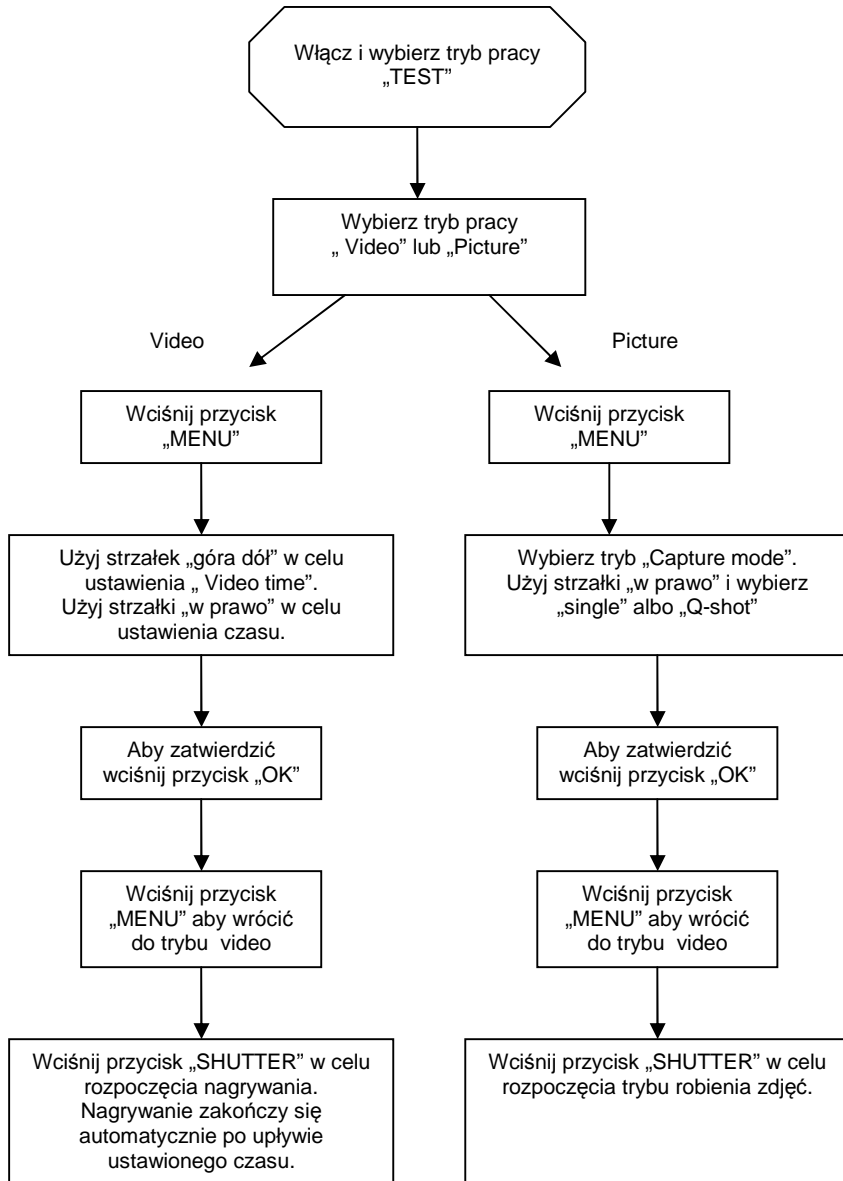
Włącz i wybierz tryb pracy „TEST"

Wybierz tryb pracy „ Video" lub „Picture"

Video

Picture

Wciśnij przycisk „MENU"

Użyj strzałek „góra dół" w celu ustawienia „ Video time". Użyj strzałki „w prawo" w celu ustawienia czasu.

Aby zatwierdzić wciśnij przycisk „OK"

Wciśnij przycisk „MENU" aby wrócić do trybu video

Wciśnij przycisk „SHUTTER" w celu rozpoczęcia nagrywania. Nagrywanie zakończy się automatycznie po upływie ustawionego czasu.

Wciśnij przycisk „MENU"

Wybierz tryb „Capture mode". Użyj strzałki „w prawo" i wybierz „single" albo „Q-shot"

Aby zatwierdzić wciśnij przycisk „OK"

Wciśnij przycisk „MENU" aby wrócić do trybu video

Wciśnij przycisk „SHUTTER" w celu rozpoczęcia trybu robienia zdjęć.